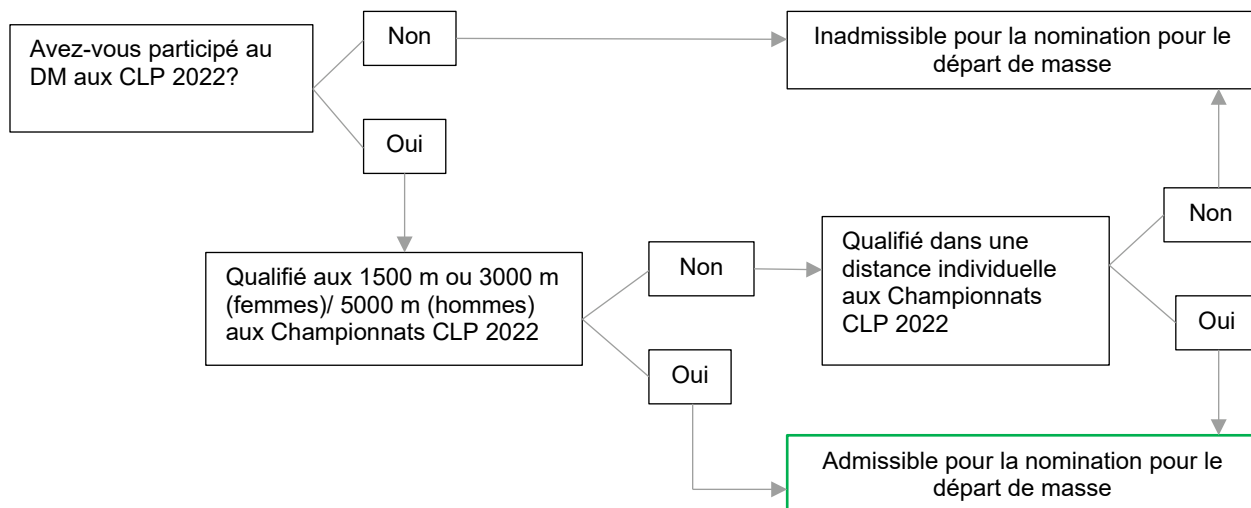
Avez-vous participé au DM aux CLP 2022?

Non

Inadmissible pour la nomination pour le départ de masse

Oui

Qualifié aux 1500 m ou 3000 m (femmes)/ 5000 m (hommes) aux Championnats CLP 2022

Non

Qualifié dans une distance individuelle aux Championnats CLP 2022

Non

Oui

Oui

Admissible pour la nomination pour le départ de masse